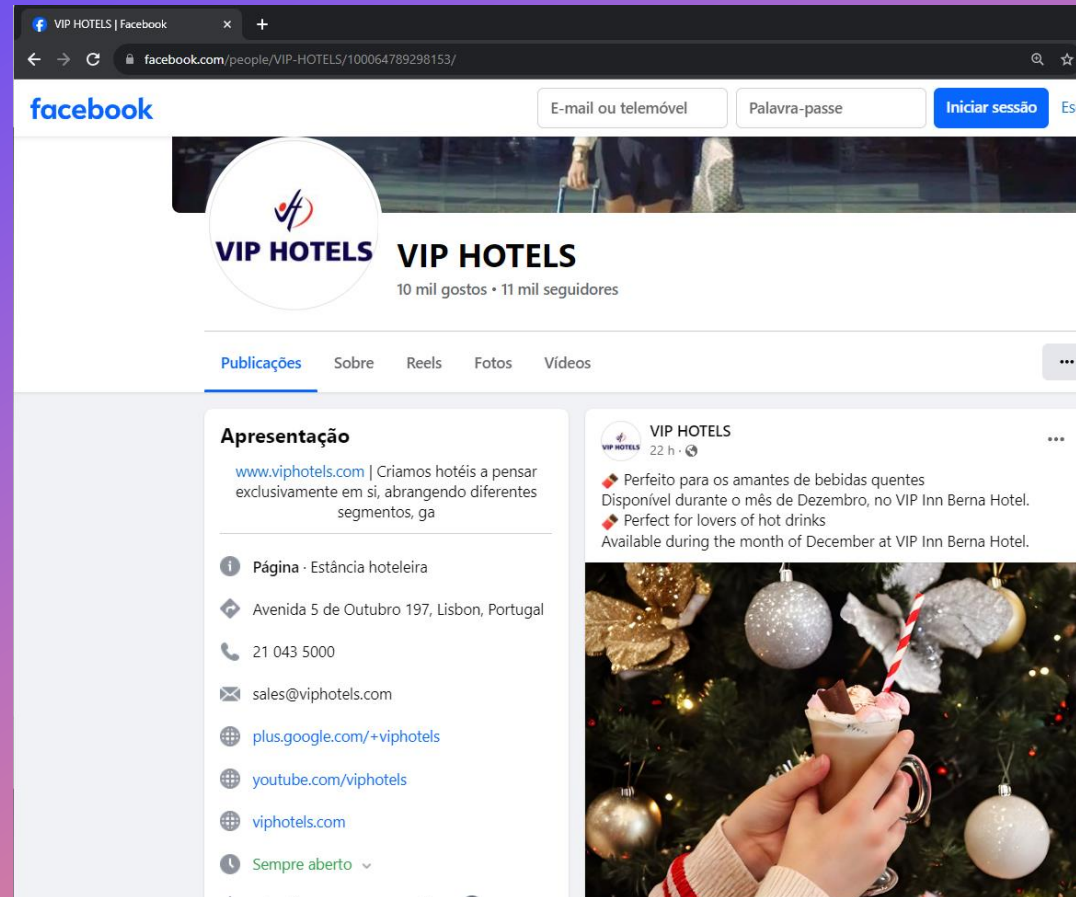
VIP HOTELS | Facebook

facebook.com/people/VIP-HOTELS/100064789298153/

facebook

E-mail ou telemóvel

Palavra-passe

Iniciar sessão

Es

VIP HOTELS

VIP HOTELS

10 mil gostos • 11 mil seguidores

Publicações Sobre Reels Fotos Vídeos

...

Apresentação

www.viphotels.com | Criamos hotéis a pensar exclusivamente em si, abrangendo diferentes segmentos, ga

Página · Estância hoteleira

Avenida 5 de Outubro 197, Lisbon, Portugal

21 043 5000

sales@viphotels.com

plus.google.com/+viphotels

youtube.com/viphotels

viphotels.com

Sempre aberto

VIP HOTELS

22 h ·

...

Perfeito para os amantes de bebidas quentes
Disponível durante o mês de Dezembro, no VIP Inn Berna Hotel.
Perfect for lovers of hot drinks
Available during the month of December at VIP Inn Berna Hotel.